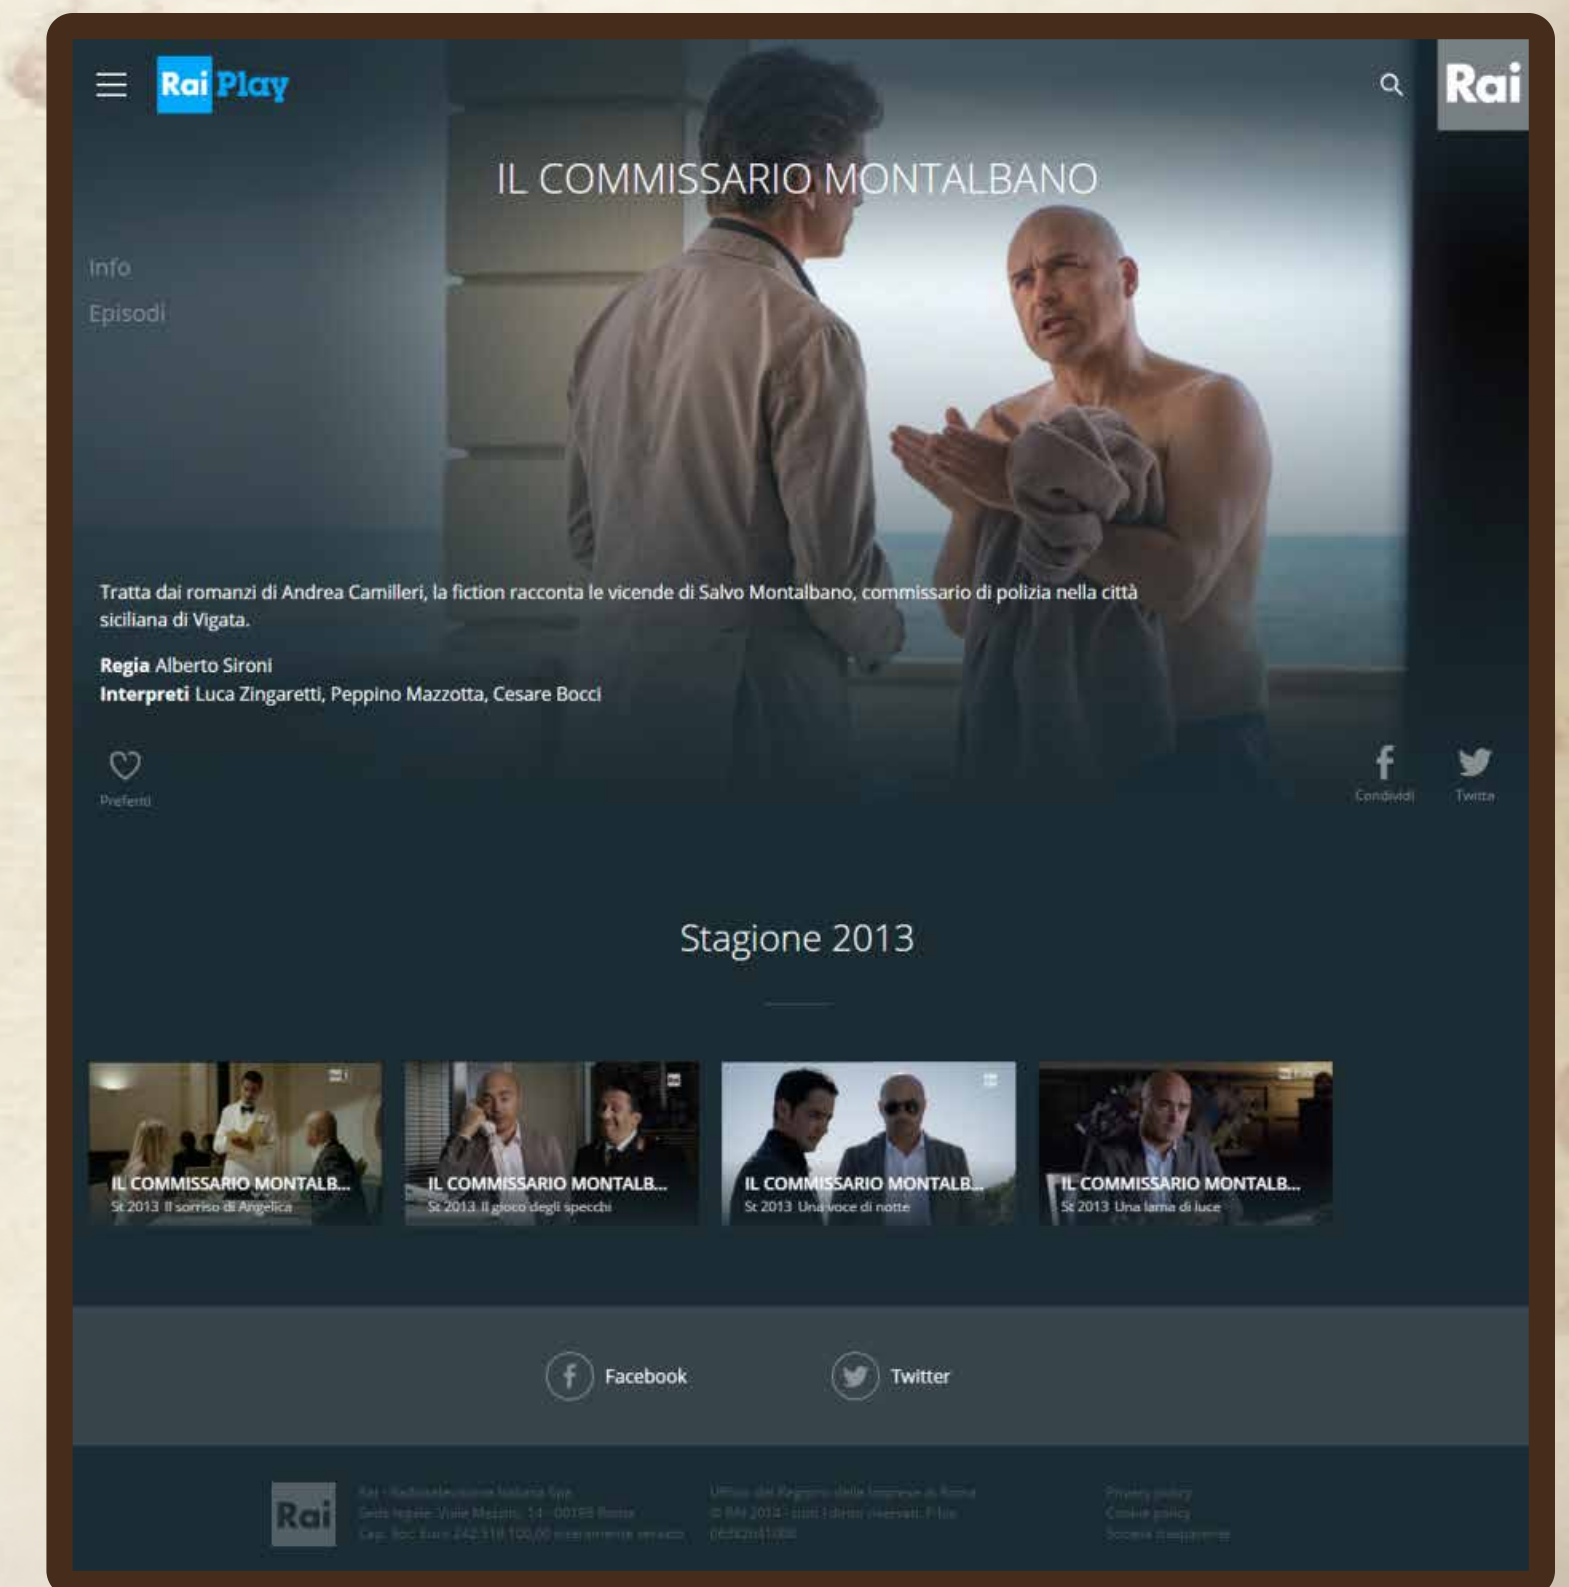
Rai Play

Rai

IL COMMISSARIO MONTALBANO

Info

Episodi

Tratta dai romanzi di Andrea Camilleri, la fiction racconta le vicende di Salvo Montalbano, commissario di polizia nella città siciliana di Vigata.

**Regia** Alberto Sironi
**Interpreti** Luca Zingaretti, Peppino Mazzotta, Cesare Bocci

Preferiti

Condividi

Twitta

Stagione 2013

IL COMMISSARIO MONTALB...
St 2013 Il sorriso di Angelica

IL COMMISSARIO MONTALB...
St 2013 Il gioco degli specchi

IL COMMISSARIO MONTALB...
St 2013 Una voce di notte

IL COMMISSARIO MONTALB...
St 2013 Una lama di luce

Facebook

Twitter

Rai

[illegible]